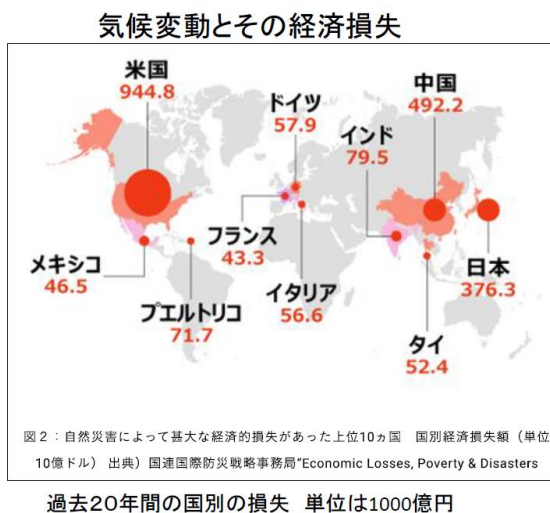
気候変動とその経済損失

米国
944.8

ドイツ
57.9

中国
492.2

インド
79.5

フランス
43.3

メキシコ
46.5

イタリア
56.6

日本
376.3

プエルトリコ
71.7

タイ
52.4

図2：自然災害によって甚大な経済的損失があった上位10ヵ国　国別経済損失額（単位10億ドル）　出典）国連国際防災戦略事務局"Economic Losses, Poverty & Disasters

過去20年間の国別の損失　単位は1000億円